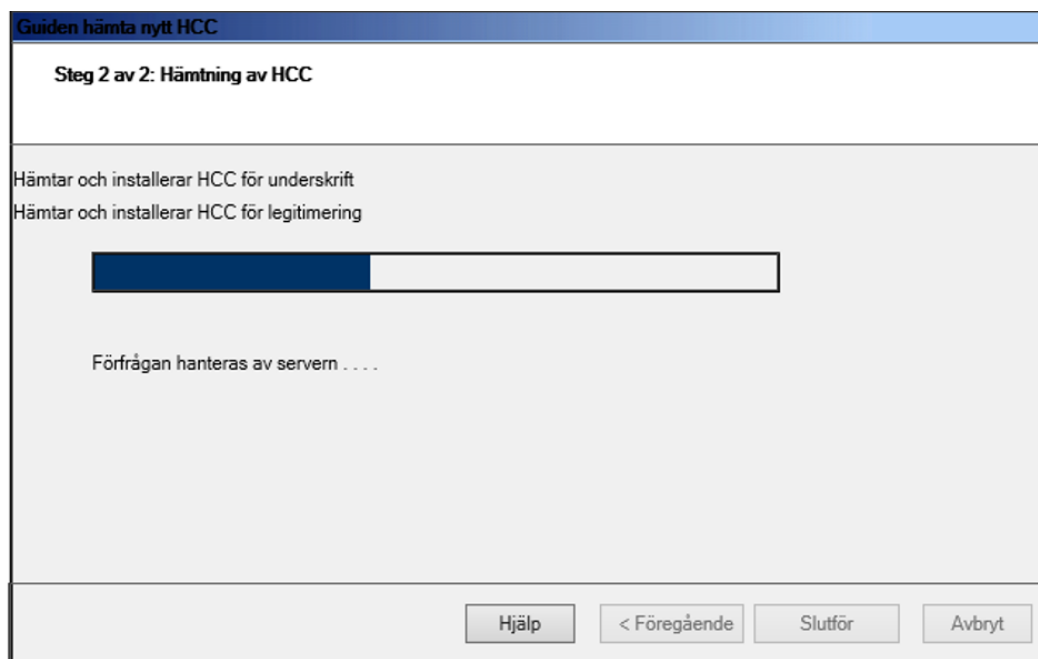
Guiden hämta nytt HCC

Steg 2 av 2: Hämtning av HCC

Hämtar och installerar HCC för underskrift

Hämtar och installerar HCC för legitimering

Förfrågan hanteras av servern . . . .

Hjälp

< Föregående

Slutför

Avbryt